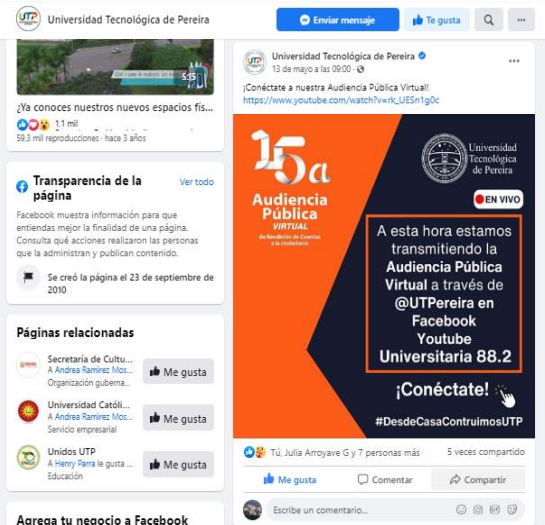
UTP Universidad Tecnológica de Pereira

Enviar mensaje

Te gusta

5:15

¿Ya conoces nuestros nuevos espacios fís...

1,1 mil

59,3 mil reproducciones · Hace 3 años

Transparencia de la página

Ver todo

Facebook muestra información para que entiendas mejor la finalidad de una página. Consulta qué acciones realizan las personas que la administran y publican contenido.

Se creó la página el 23 de septiembre de 2010

Páginas relacionadas

Secretaría de Cultu...
A Andrea Ramírez Mos...
Organización guberna...

Me gusta

Universidad Católi...
A Andrea Ramírez Mos...
Servicio empresarial

Me gusta

Unidos UTP
A Henry Parra le gusta ...
Educación

Me gusta

Agrega tu negocio a Facebook

Universidad Tecnológica de Pereira
13 de mayo a las 09:00 ·

¡Conéctate a nuestra Audiencia Pública Virtual!
https://www.youtube.com/watch?v=rk_UESn1g0c

15a Audiencia Pública VIRTUAL de Rendición de Cuentas a la ciudadanía

Universidad Tecnológica de Pereira

EN VIVO

A esta hora estamos transmitiendo la Audiencia Pública Virtual a través de @UTPereira en Facebook Youtube Universitaria 88.2

¡Conéctate!

#DesdeCasaContruimosUTP

Tú, Julia Arroyave G y 7 personas más

5 veces compartido

Me gusta

Comentar

Compartir

Escribe un comentario...